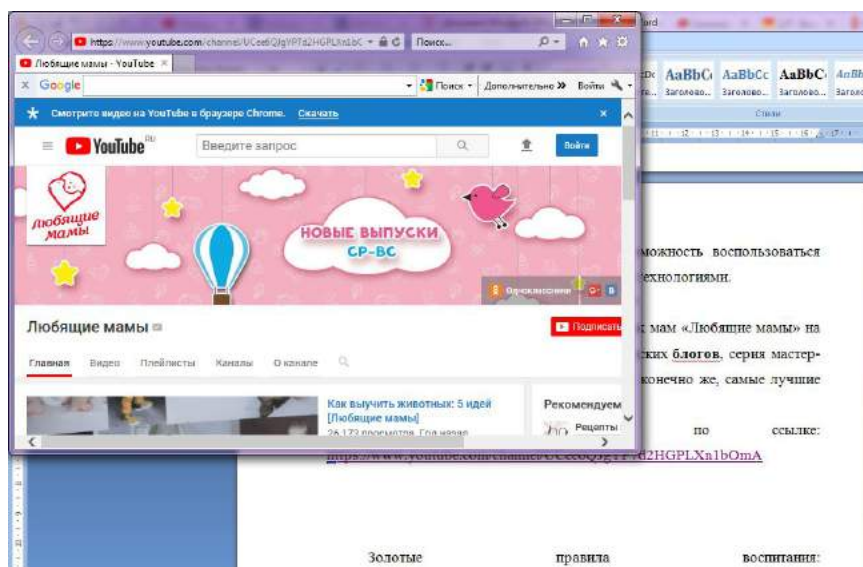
https://www.youtube.com/channel/UCee6QJgYPTd2HGPLXn1bC Поиск...

Любящие мамы - YouTube ×

Google Поиск Дополнительно » Войти

Смотрите видео на YouTube в браузере Chrome. Скачать ×

YouTube RU Введите запрос Войти

Любящие мамы

НОВЫЕ ВЫПУСКИ СР-ВС

Одноклассники G+ В

Любящие мамы Подписаться

Главная Видео Плейлисты Каналы О канале

Как выучить животных: 5 идей [Любящие мамы]

26 173 просмотра Год назад

Рекомендуем

Рецепты

AaBbCc AaBbCc AaBbCc AaBbC AaBb

Заголово... Заголово... Заголово...

Стили

можность воспользоваться

технологиями.

мам «Любящие мамы» на

ских блогов, серия мастер-

конечно же, самые лучшие

по ссылке:

https://www.youtube.com/channel/UCee6QJgYPTd2HGPLXn1bOmA

Золотые правила воспитания: